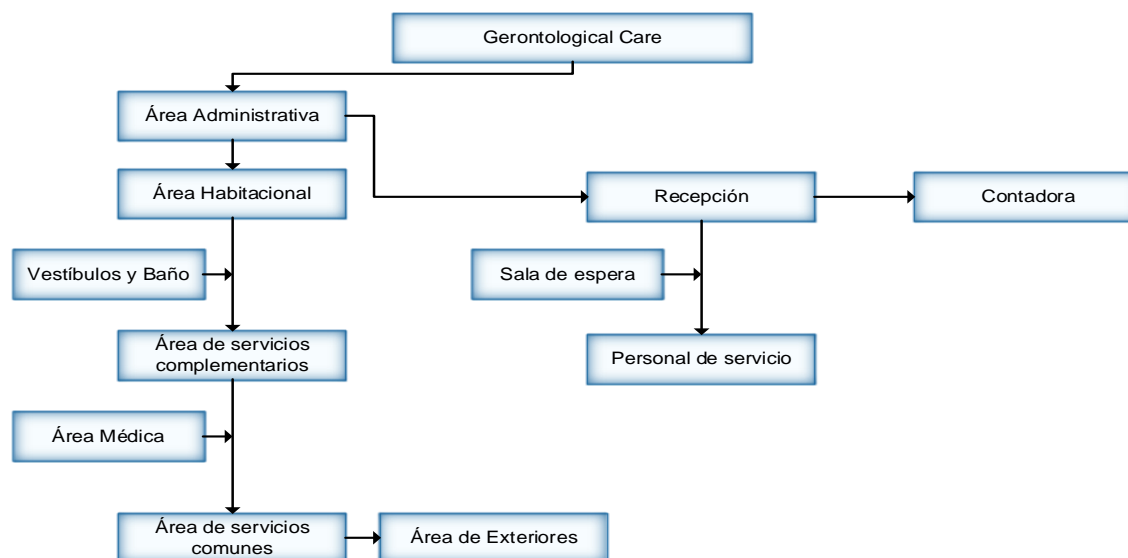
Gerontological Care

Área Administrativa

Área Habitacional

Recepción

Contadora

Vestíbulos y Baño

Sala de espera

Área de servicios complementarios

Personal de servicio

Área Médica

Área de servicios comunes

Área de Exteriores